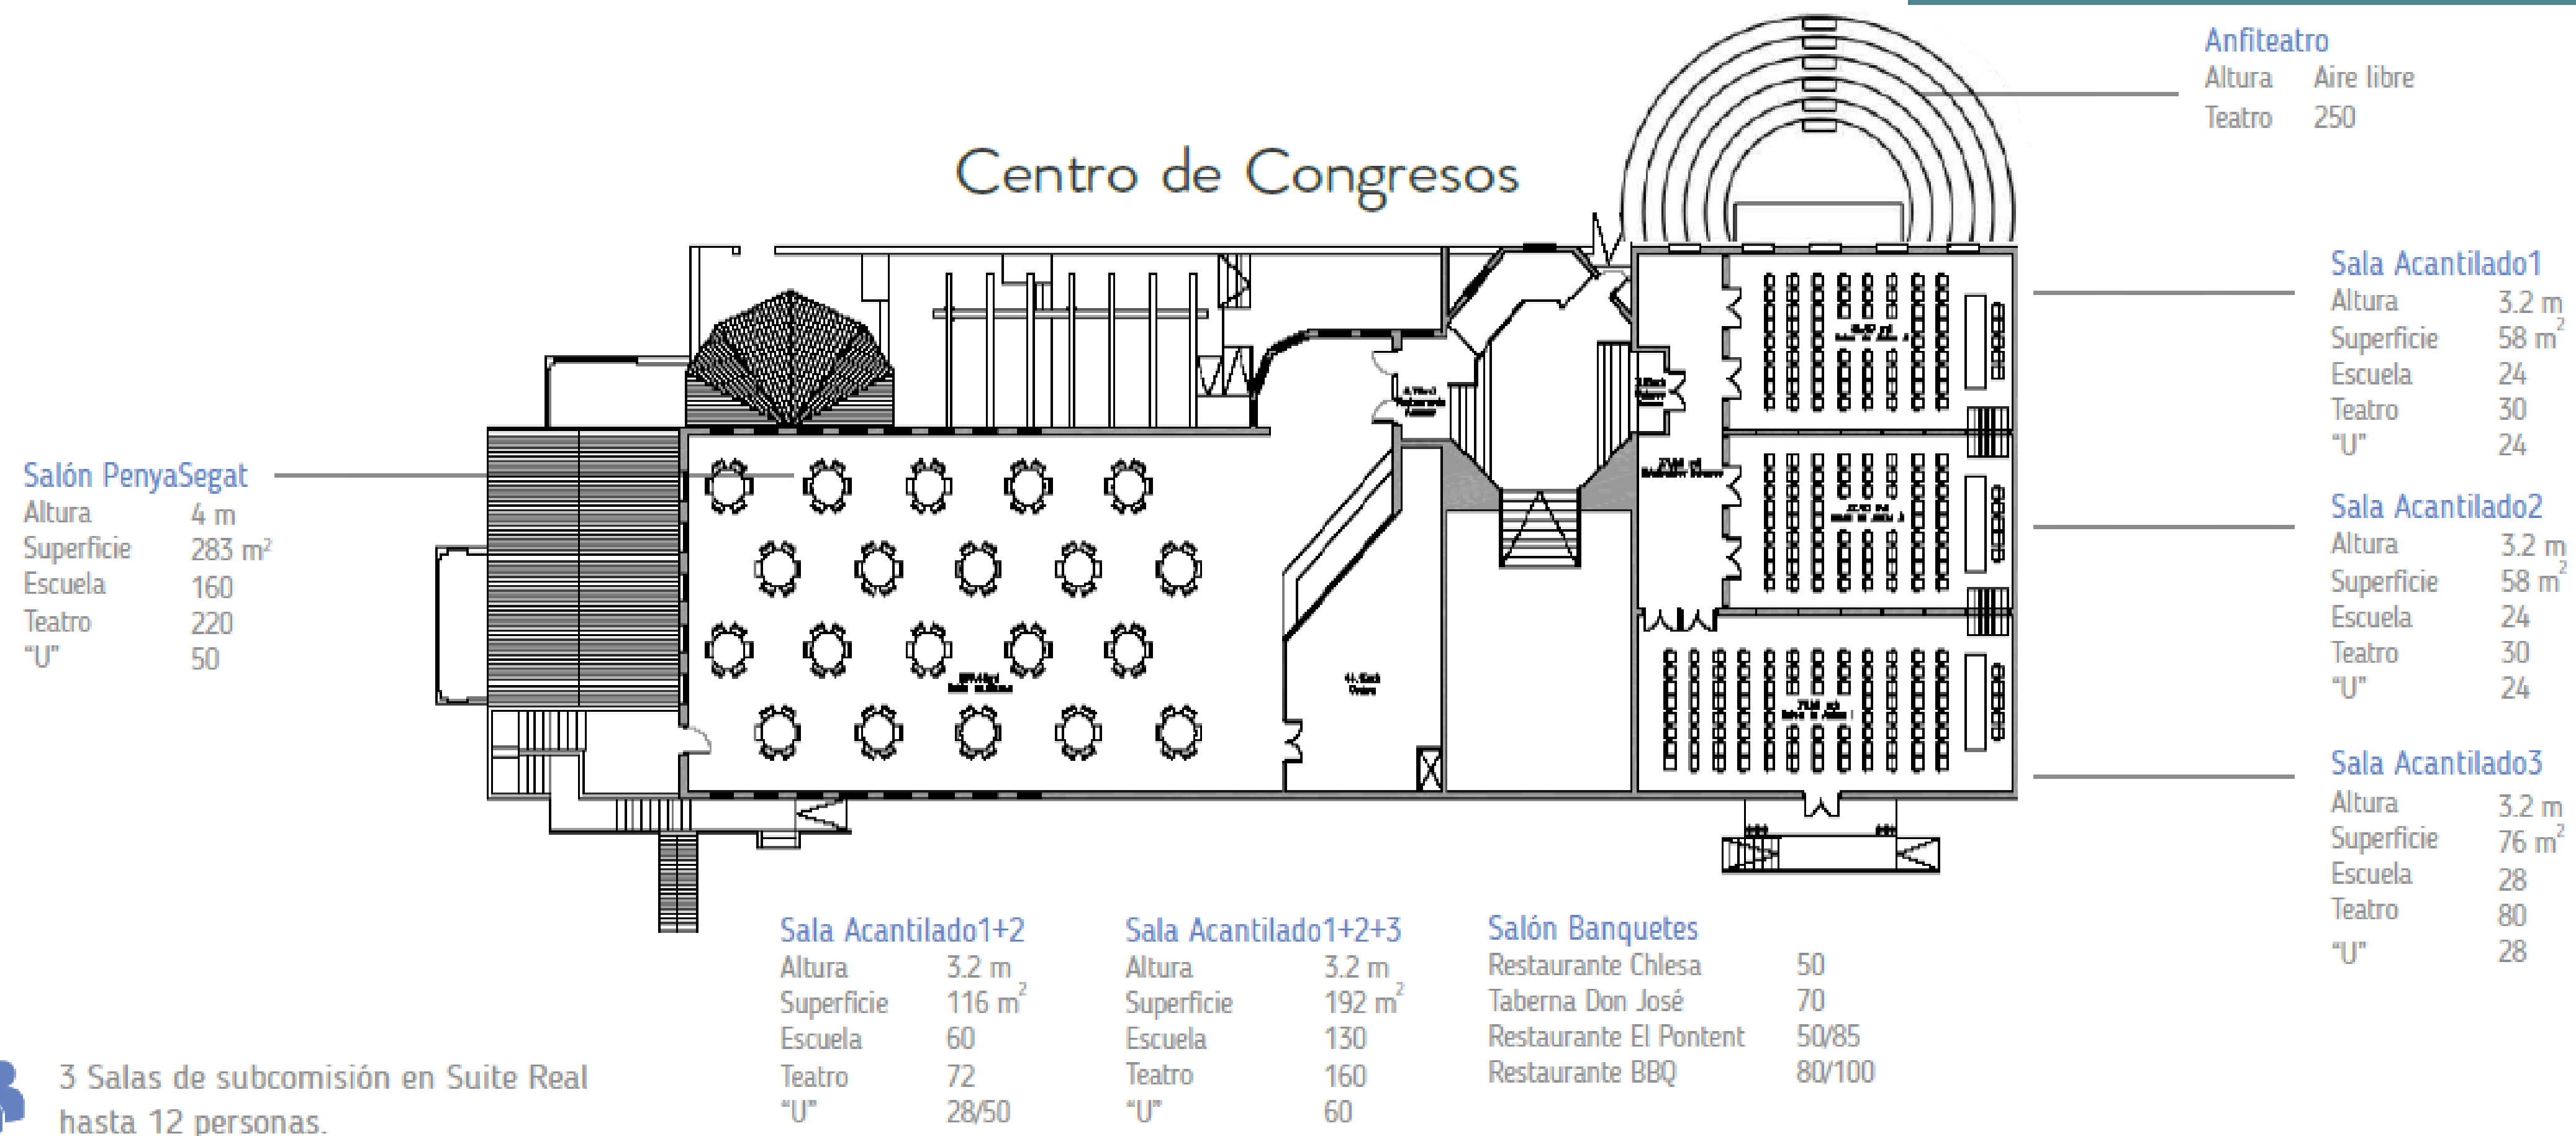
Centro de Congresos

Anfiteatro
Altura Aire libre
Teatro 250

Sala Acantilado1
Altura 3.2 m
Superficie 58 $m^2$
Escuela 24
Teatro 30
"U" 24

Sala Acantilado2
Altura 3.2 m
Superficie 58 $m^2$
Escuela 24
Teatro 30
"U" 24

Sala Acantilado3
Altura 3.2 m
Superficie 76 $m^2$
Escuela 28
Teatro 80
"U" 28

Salón PenyaSegat
Altura 4 m
Superficie 283 $m^2$
Escuela 160
Teatro 220
"U" 50

Sala Acantilado1+2
Altura 3.2 m
Superficie 116 $m^2$
Escuela 60
Teatro 72
"U" 28/50

Sala Acantilado1+2+3
Altura 3.2 m
Superficie 192 $m^2$
Escuela 130
Teatro 160
"U" 60

Salón Banquetes
Restaurante Chlesa 50
Taberna Don José 70
Restaurante El Pontent 50/85
Restaurante BBQ 80/100

3 Salas de subcomisión en Suite Real hasta 12 personas.